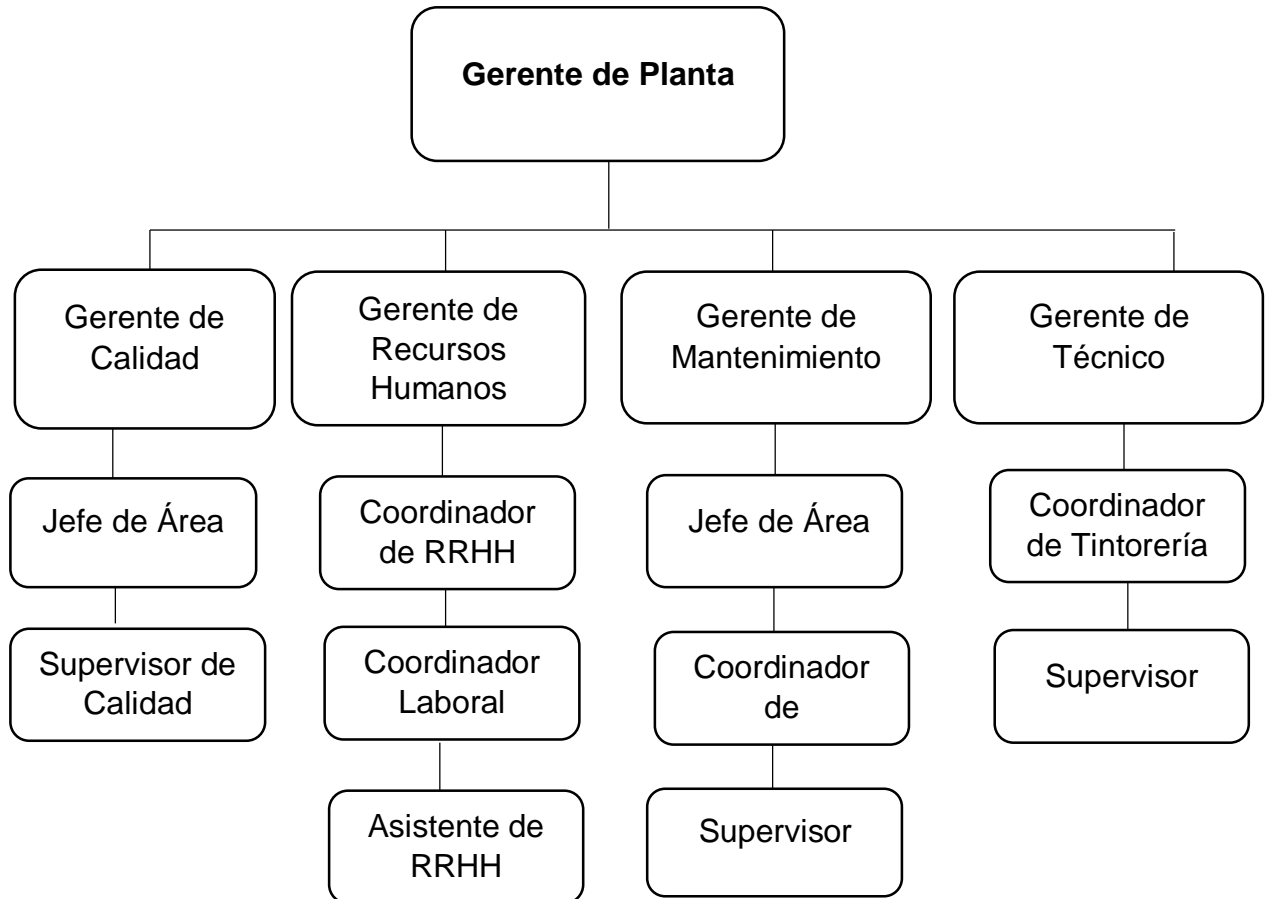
**Gerente de Planta**

Gerente de Calidad

Jefe de Área

Supervisor de Calidad

Gerente de Recursos Humanos

Coordinador de RRHH

Coordinador Laboral

Asistente de RRHH

Gerente de Mantenimiento

Jefe de Área

Coordinador de

Supervisor

Gerente de Técnico

Coordinador de Tintorería

Supervisor